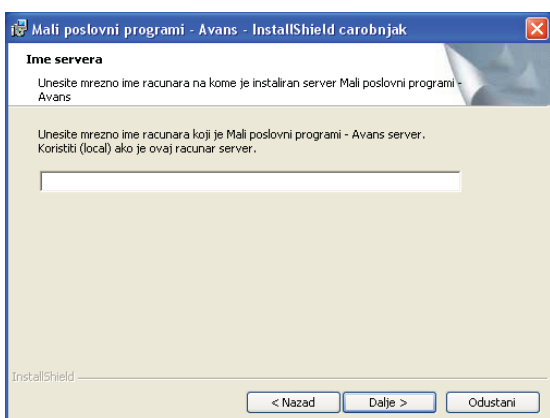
Mali poslovni programi - Avans - InstallShield carobnjak

Ime servera

Unesite mrezno ime racunara na kome je instaliran server Mali poslovni programi - Avans

Unesite mrezno ime racunara koji je Mali poslovni programi - Avans server. Koristiti (local) ako je ovaj racunar server.

InstallShield

< Nazad

Dalje >

Odustani